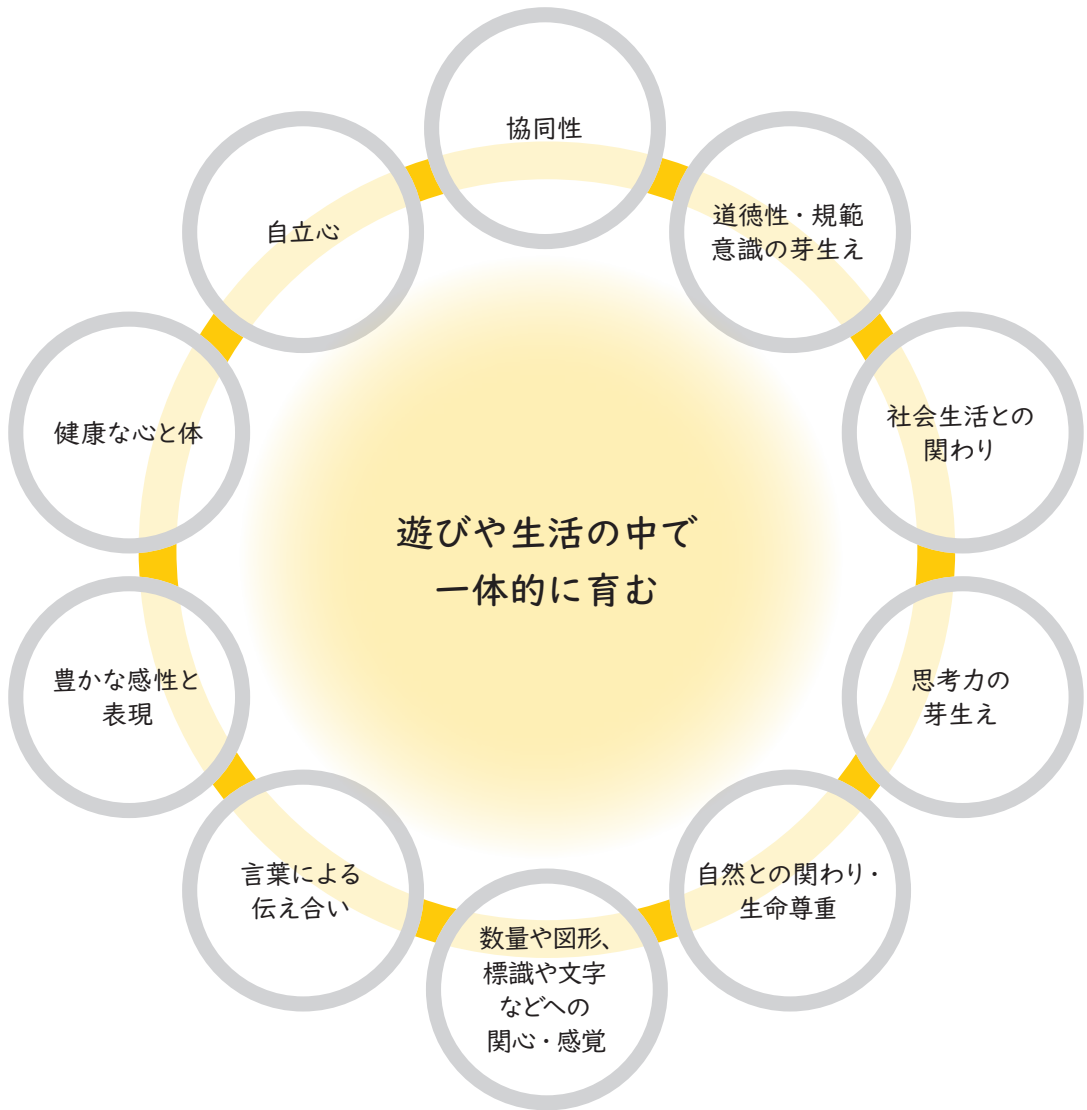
協同性

道徳性・規範意識の芽生え

社会生活との関わり

思考力の芽生え

自然との関わり・生命尊重

数量や図形、標識や文字などへの関心・感覚

言葉による伝え合い

豊かな感性と表現

健康な心と体

自立心

遊びや生活の中で一体的に育む